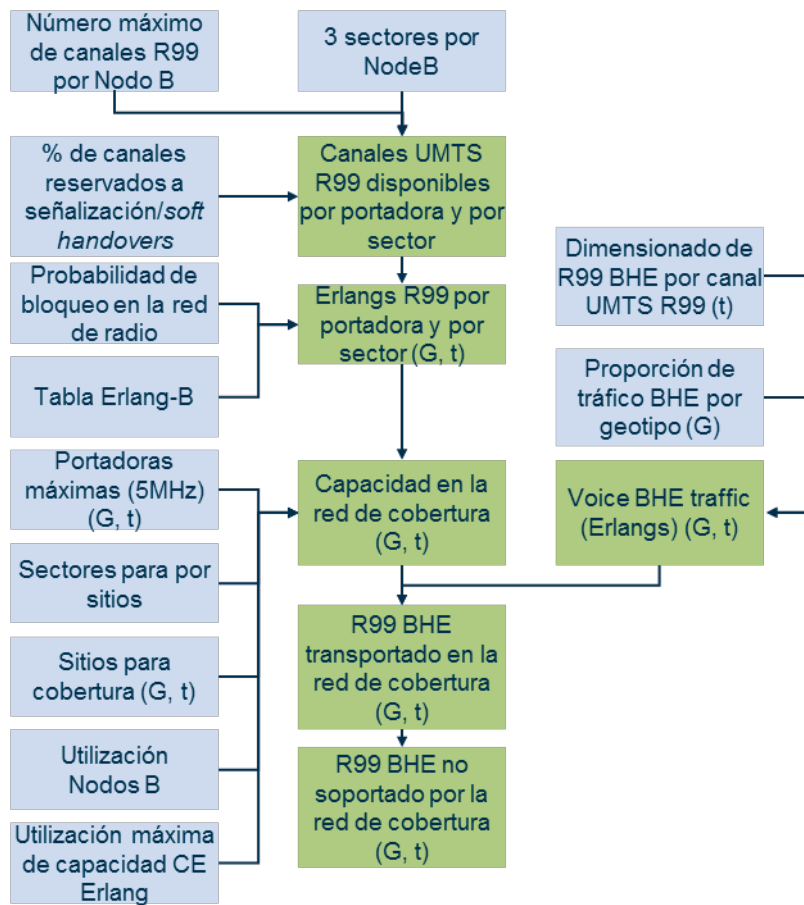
Número máximo de canales R99 por Nodo B

3 sectores por NodeB

% de canales reservados a señalización/*soft handovers*

Canales UMTS R99 disponibles por portadora y por sector

Dimensionado de R99 BHE por canal UMTS R99 (t)

Probabilidad de bloqueo en la red de radio

Erlangs R99 por portadora y por sector (G, t)

Tabla Erlang-B

Proporción de tráfico BHE por geotipo (G)

Portadoras máximas (5MHz) (G, t)

Capacidad en la red de cobertura (G, t)

Voice BHE traffic (Erlangs) (G, t)

Sectores para por sitios

R99 BHE transportado en la red de cobertura (G, t)

Sitios para cobertura (G, t)

Utilización Nodos B

R99 BHE no soportado por la red de cobertura (G, t)

Utilización máxima de capacidad CE Erlang